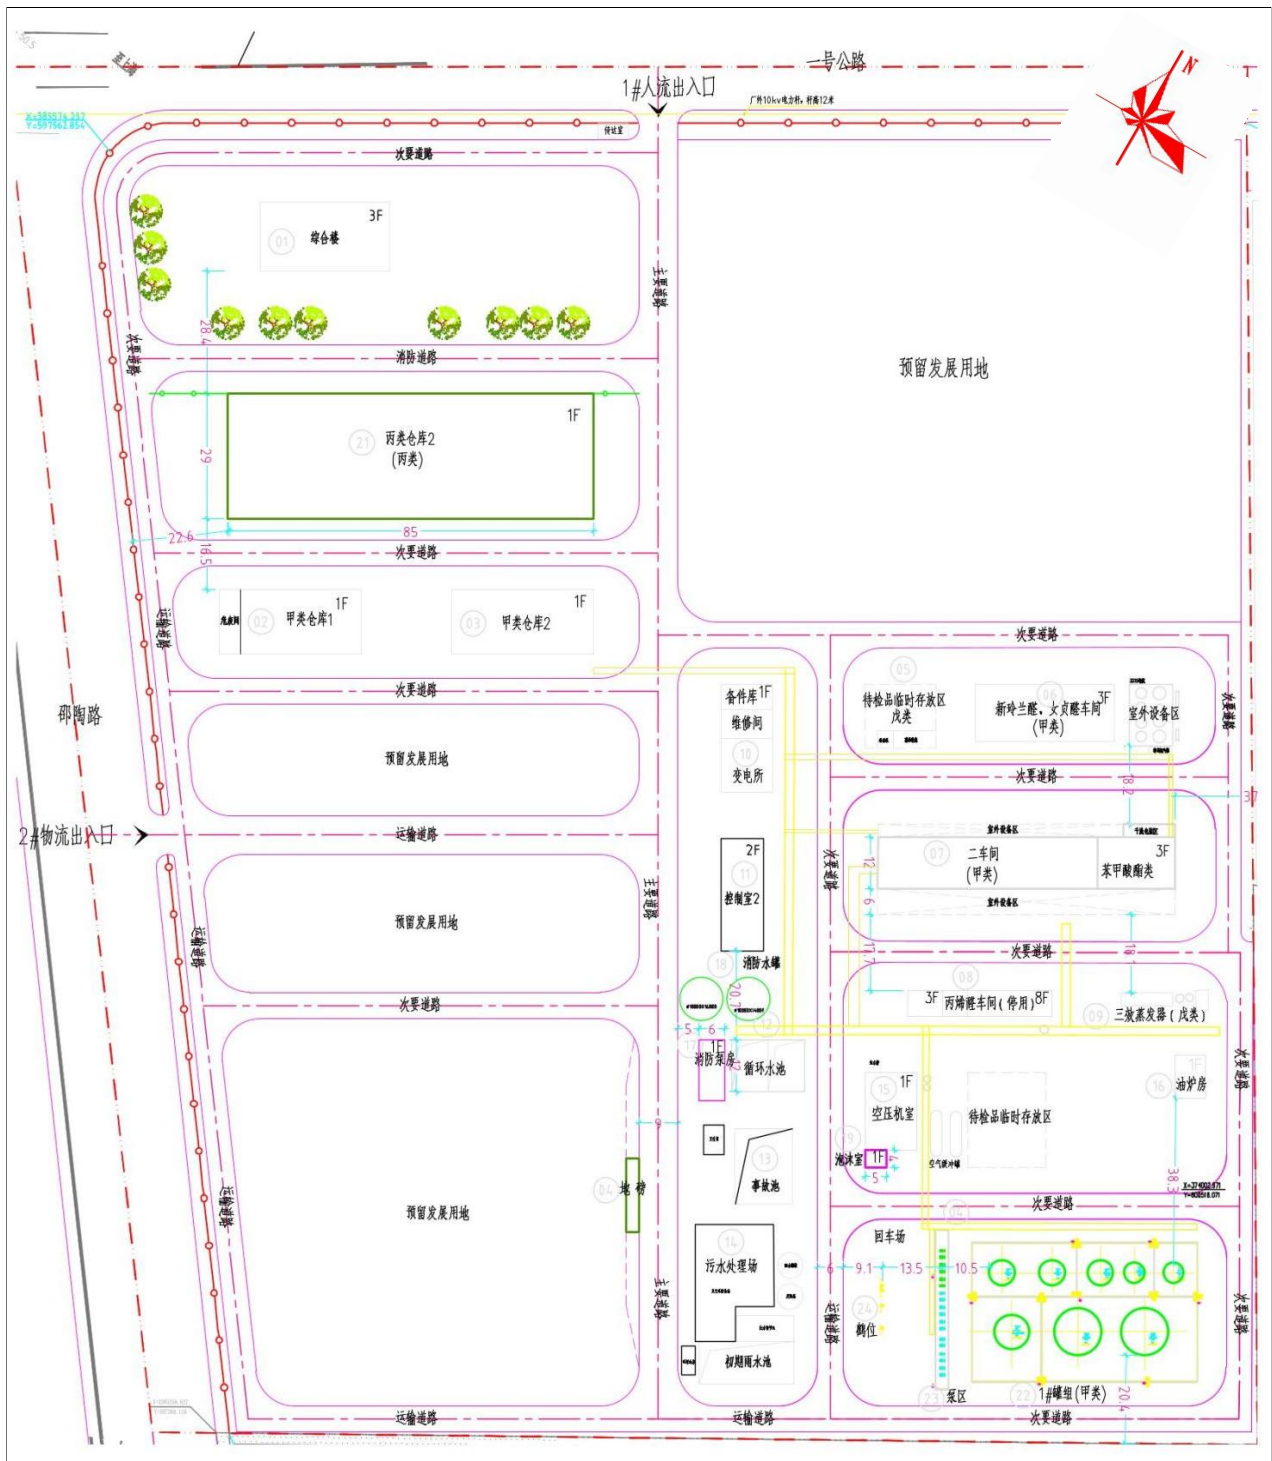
一号公路
1#人流出入口
厂外10kv电力杆，杆高12米
X=385574.357
Y=597562.854
传达室
N
次要道路
3F
01 综合楼
主要道路
28.4
消防道路
次要道路
预留发展用地
1F
21 丙类仓库2
(丙类)
29
85
22.6
次要道路
16.5
1F
危废间 02 甲类仓库1
1F
03 甲类仓库2
运输道路
次要道路
次要道路
邵陶路
预留发展用地
备件库1F
维修间
10
变电所
05
待检品临时存放区
戊类
06
新玲兰醛、香豆素车间3F
(甲类)
室外设备区
次要道路
次要道路
18.2
37
2#物流出入口
运输道路
2F
11
控制室2
室外设备区
07
二车间
(甲类)
3F
苯甲酸酯类
室外设备区
次要道路
12
9
17.7
18
预留发展用地
运输道路
主要道路
18
消防水罐
20.7
次要道路
08
3F 丙烯腈车间(停用)8F
09 三效蒸发器(戊类)
次要道路
5
6
1F
17
消防泵房
循环水池
12
15 1F
空压机室
待检品临时存放区
16 油炉房
1F
次要道路
预留发展用地
9
04 地磅
13
事故池
19
泡沫室 1F
4
5
空气缓冲罐
38.3
X=374002.971
Y=608518.071
次要道路
14
污水处理场
回车场
6
9.1
13.5
10.5
24
鹤位
主要道路
运输道路
初期雨水池
23 泵区
22 1#罐组(甲类)
20.4
运输道路
运输道路
次要道路
次要道路
次要道路